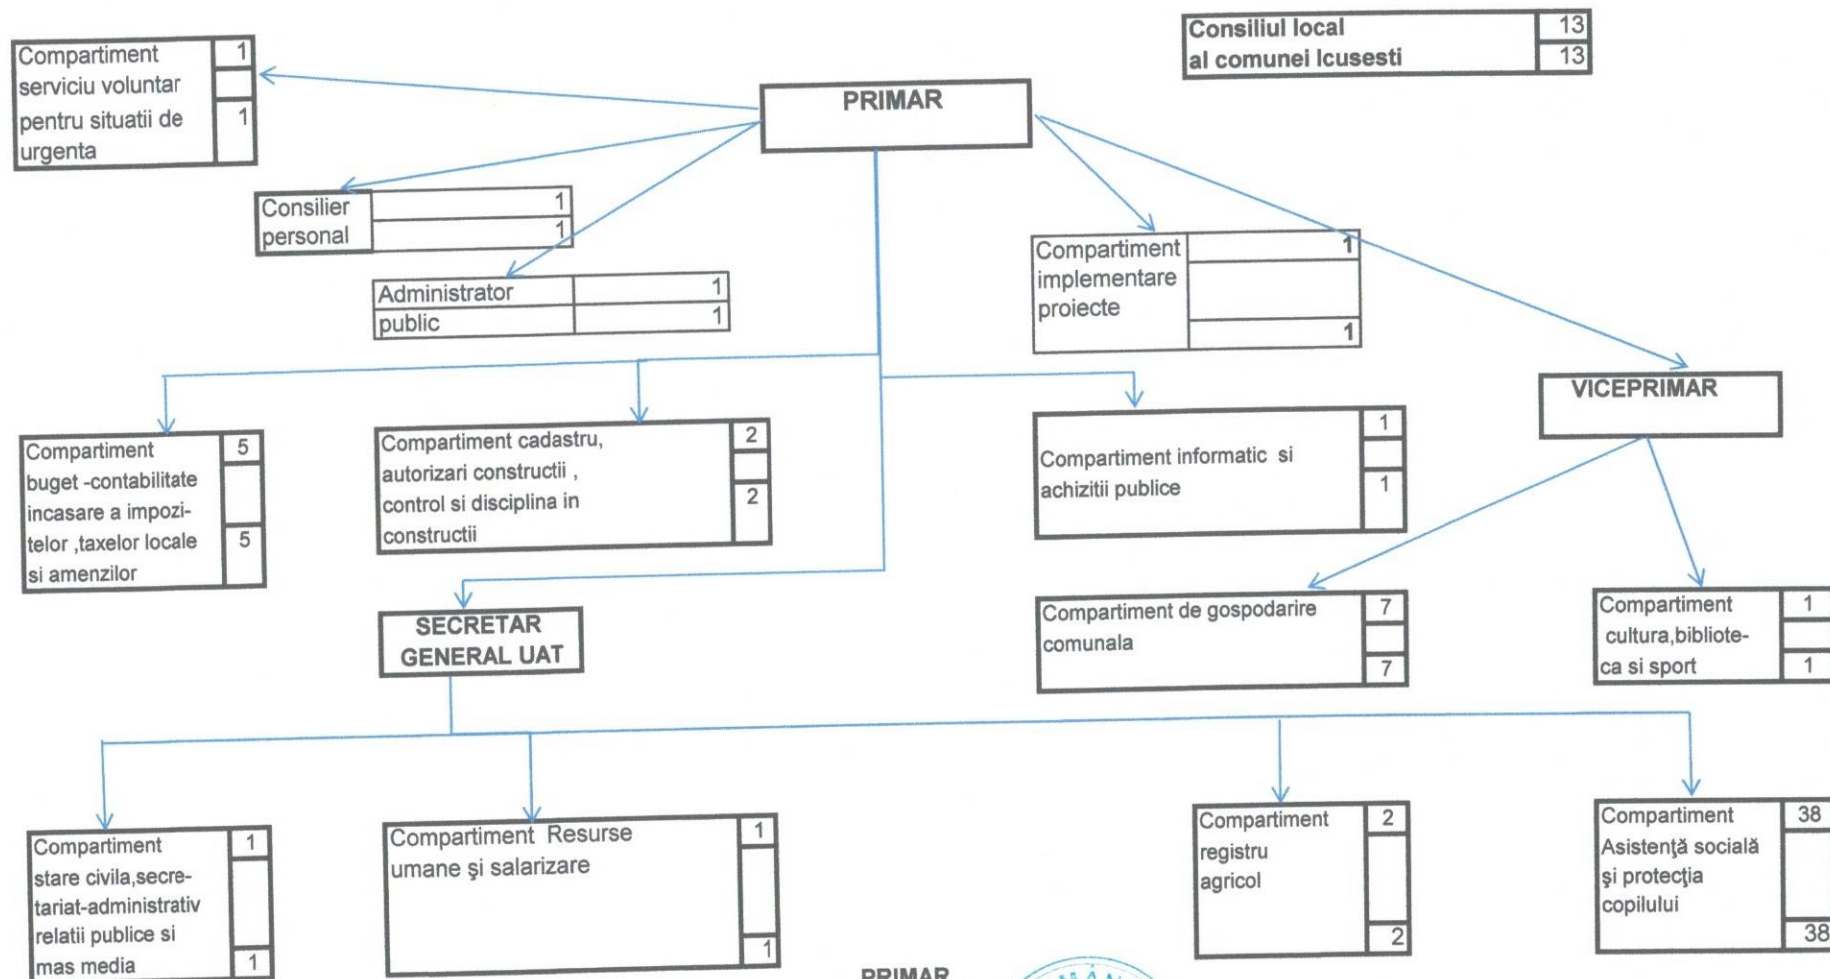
Consiliul local al comunei Icusesti | 13 | 13

Compartiment serviciu voluntar pentru situatii de urgenta | 1 | 1

PRIMAR

Consilier personal | 1 | 1

Administrator public | 1 | 1

Compartiment implementare proiecte | 1 | 1

VICEPRIMAR

Compartiment buget -contabilitate incasare a impozitelor ,taxelor locale si amenzilor | 5 | 5

Compartiment cadastru, autorizari constructii , control si disciplina in constructii | 2 | 2

Compartiment informatic si achizitii publice | 1 | 1

SECRETAR GENERAL UAT

Compartiment de gospodarire comunala | 7 | 7

Compartiment cultura,biblioteca si sport | 1 | 1

Compartiment stare civila,secretariat-administrativ relatii publice si mas media | 1 | 1

Compartiment Resurse umane şi salarizare | 1 | 1

Compartiment registru agricol | 2 | 2

Compartiment Asistenţă socială şi protecţia copilului | 38 | 38

PRIMAR